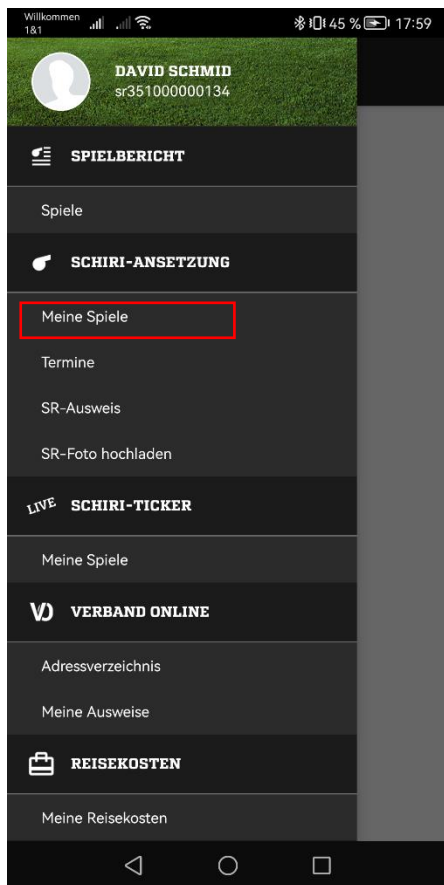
Willkommen 1&1 45 % 17:59

DAVID SCHMID
sr351000000134

SPIELBERICHT

Spiele

SCHIRI-ANSETZUNG

Meine Spiele

Termine

SR-Ausweis

SR-Foto hochladen

LIVE SCHIRI-TICKER

Meine Spiele

VO VERBAND ONLINE

Adressverzeichnis

Meine Ausweise

REISEKOSTEN

Meine Reisekosten